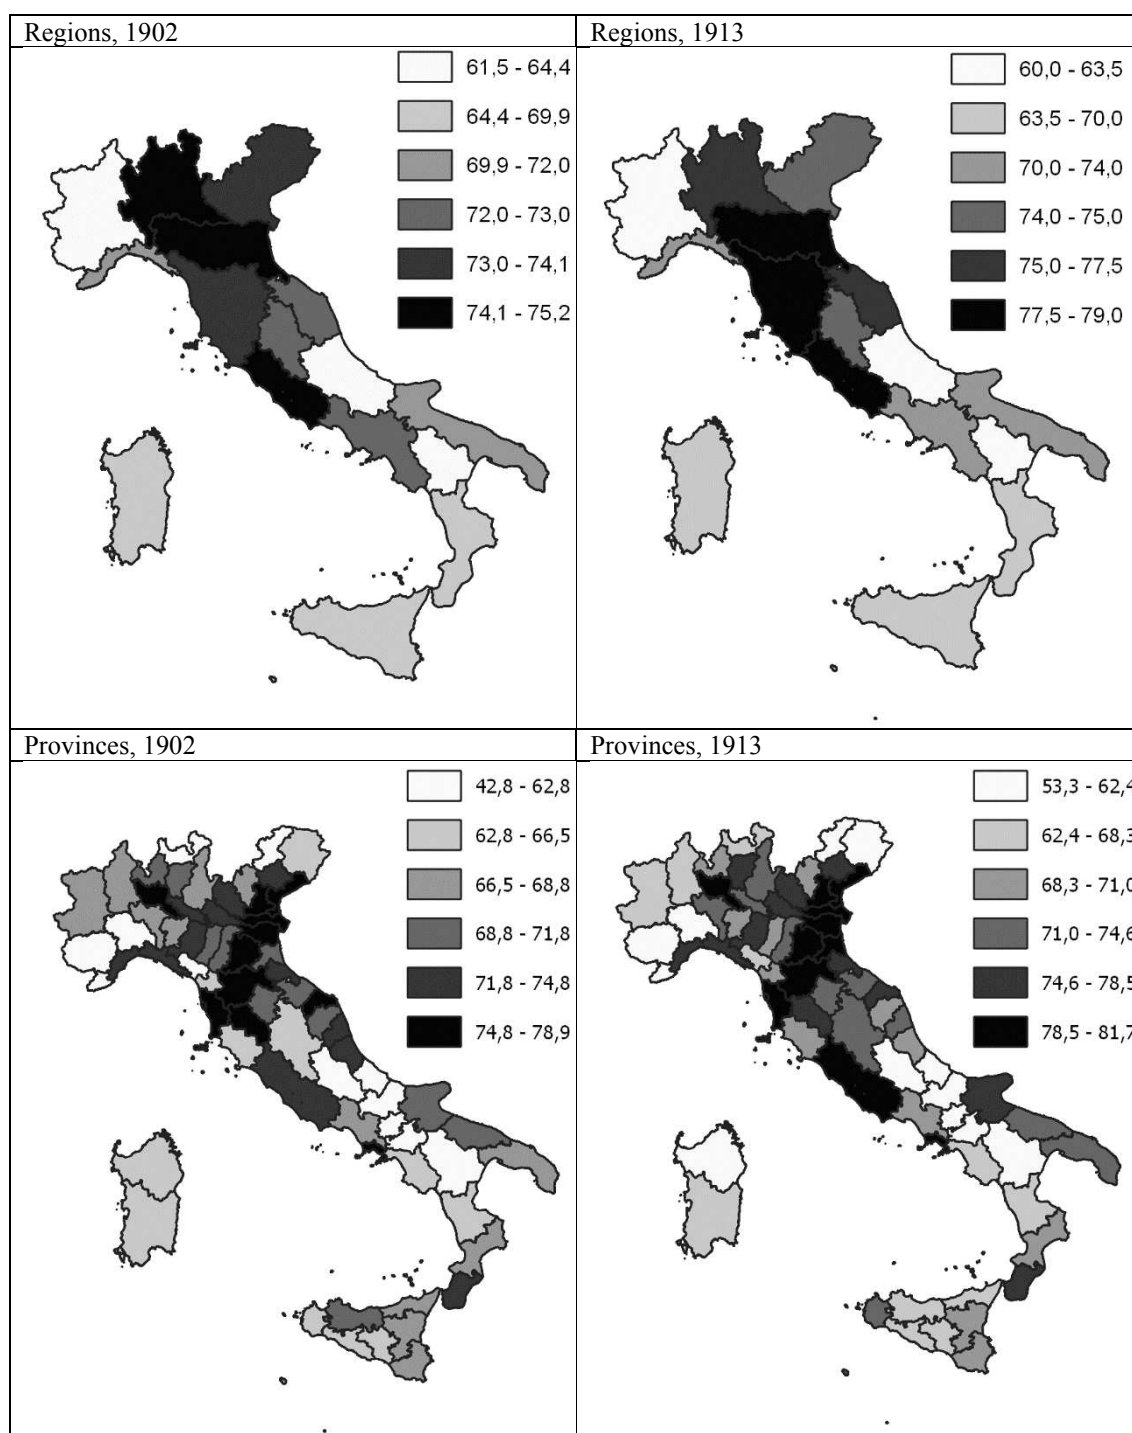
| Regions, 1902 | Regions, 1913 |
|---|---|
| 61,5 - 64,4<br>64,4 - 69,9<br>69,9 - 72,0<br>72,0 - 73,0<br>73,0 - 74,1<br>74,1 - 75,2 | 60,0 - 63,5<br>63,5 - 70,0<br>70,0 - 74,0<br>74,0 - 75,0<br>75,0 - 77,5<br>77,5 - 79,0 |
| Provinces, 1902 | Provinces, 1913 |
| 42,8 - 62,8<br>62,8 - 66,5<br>66,5 - 68,8<br>68,8 - 71,8<br>71,8 - 74,8<br>74,8 - 78,9 | 53,3 - 62,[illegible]<br>62,4 - 68,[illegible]<br>68,3 - 71,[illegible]<br>71,0 - 74,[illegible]<br>74,6 - 78,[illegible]<br>78,5 - 81,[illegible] |